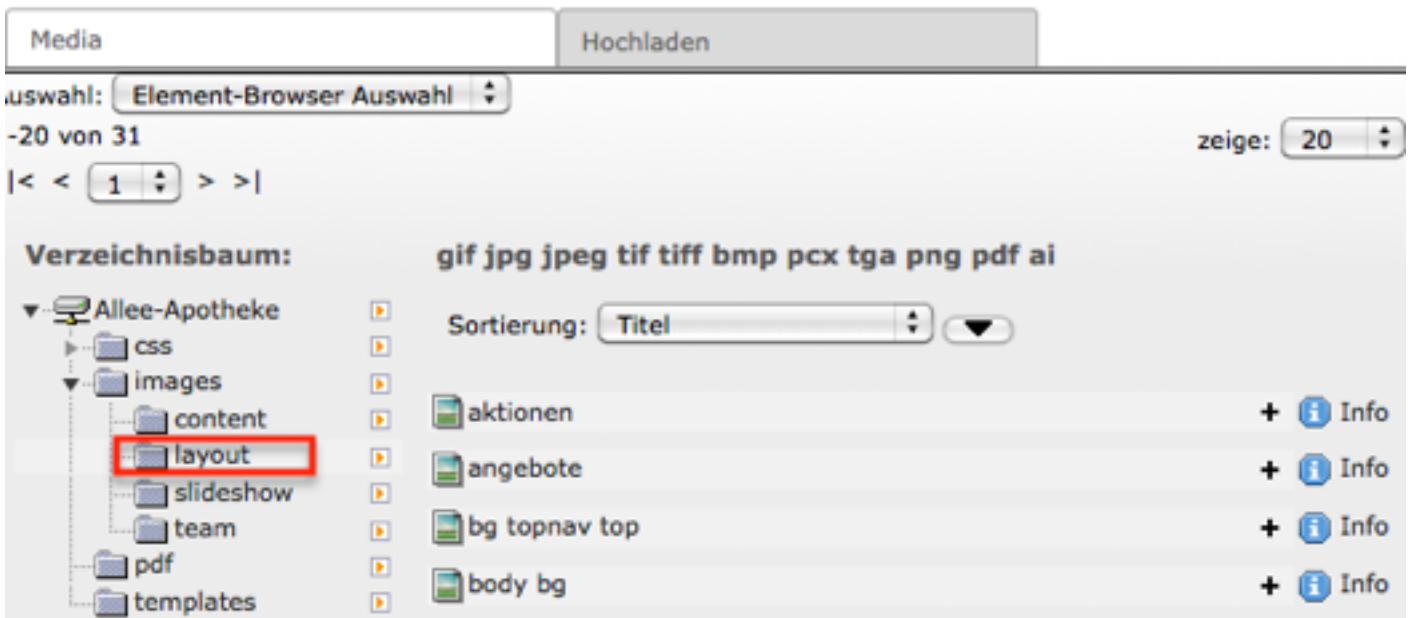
Media

Hochladen

uswahl: Element-Browser Auswahl

-20 von 31

zeige: 20

|< < 1 > >|

Verzeichnisbaum:

Allee-Apotheke
css
images
content
layout
slideshow
team
pdf
templates

gif jpg jpeg tif tiff bmp pcx tga png pdf ai

Sortierung: Titel

aktionen + Info
angebote + Info
bg topnav top + Info
body bg + Info